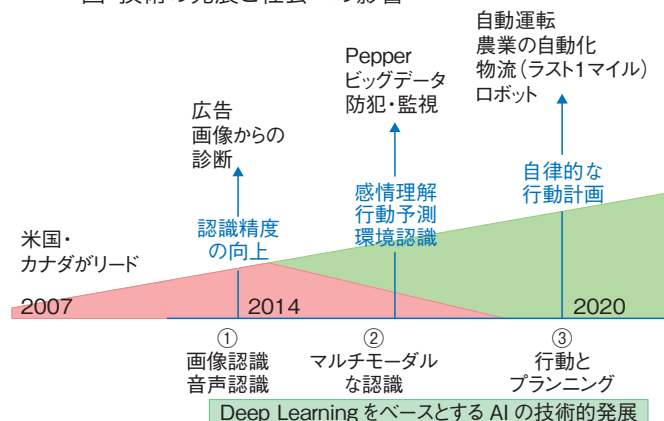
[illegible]

米国・
カナダがリード

2007

2014

2020

広告
画像からの
診断

認識精度
の向上

Pepper
ビッグデータ
防犯・監視

感情理解
行動予測
環境認識

自動運転
農業の自動化
物流（ラスト1マイル）
ロボット

自律的な
行動計画

①
画像認識
音声認識

②
マルチモーダル
な認識

③
行動と
プランニング

Deep Learning をベースとする AI の技術的発展